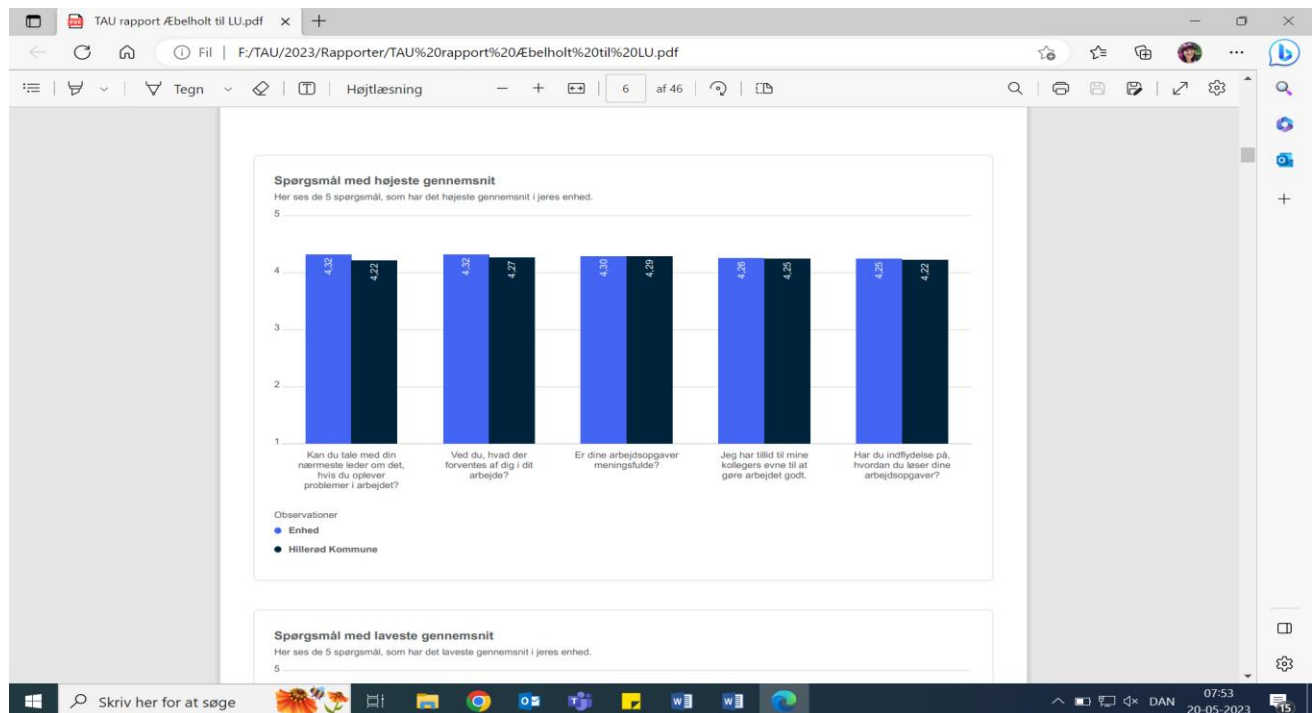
TAU rapport Æbelholt til LU.pdf ×

Fil | F:/TAU/2023/Rapporter/TAU%20rapport%20Æbelholt%20til%20LU.pdf

Tegn | Højtlæsning | 6 | af 46

Spørgsmål med højeste gennemsnit
Her ses de 5 spørgsmål, som har det højeste gennemsnit i jeres enhed.

5
4
3
2
1

| | Enhed | Hillerød Kommune |
|---|---|---|
| Kan du tale med din nærmeste leder om det, hvis du oplever problemer i arbejdet? | 4,32 | 4,22 |
| Ved du, hvad der forventes af dig i dit arbejde? | 4,32 | 4,27 |
| Er dine arbejdsopgaver meningsfulde? | 4,30 | 4,29 |
| Jeg har tillid til mine kollegers evne til at gøre arbejdet godt. | 4,26 | 4,25 |
| Har du indflydelse på, hvordan du løser dine arbejdsopgaver? | 4,25 | 4,22 |

Observationer
● Enhed
● Hillerød Kommune

Spørgsmål med laveste gennemsnit
Her ses de 5 spørgsmål, som har det laveste gennemsnit i jeres enhed.
5

Skriv her for at søge

DAN 07:53 20-05-2023 15